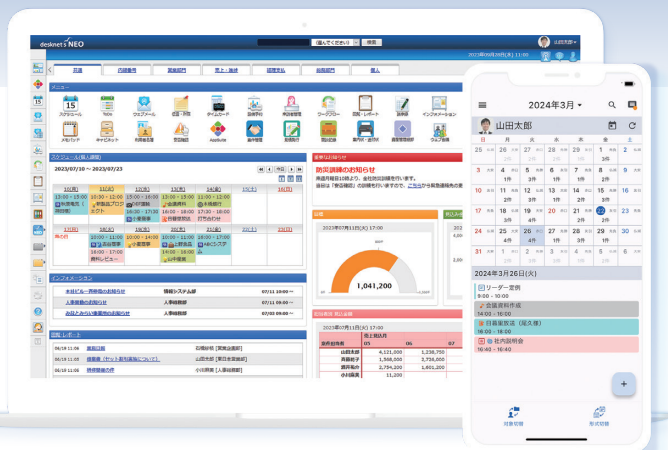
desknet's NEO

(選んでください) 検索

山田太郎

共通 内部事務 業務部門 売上・集計 経理単位 総務部門 個人

メニュー

スケジュール Todo ウェブメール 設備・予約 タイムカード 回覧板 申請書類 ワークフロー 日報・レポート 議事録 インフォメーション

メモパッド キャビネット 利用者名簿 安否確認 AppSuite 案件管理 目標管理 電話メモ 業務グループ 議題予約・選択 ウェブ会議

スケジュール (個人週間)

2023/07/10 ~ 2023/07/23

今日

10(月) 11(火) 12(水) 13(木) 14(金) 15(土) 16(日)

13:00 - 15:00 新製品プロジェクト

10:00 - 11:00 定例会議 16:00 - 17:00 資料レビュー

11:00 - 12:00 17:30 - 18:00

17(月) 18(火) 19(水) 20(木) 21(金) 22(土) 23(日)

海の日

10:00 - 11:00 16:00 - 17:00 資料レビュー

11:00 - 12:00 新製品 16:00 - 17:00 ABCシステム

インフォメーション

本社ビル一斉停電のお知らせ 情報システム部 07/11 10:00 ~

人事異動のお知らせ 人事総務部 07/11 09:00 ~

お盆休みの休暇申請のお知らせ 人事総務部 07/03 09:00 ~

日報・レポート

06/19 11:00 業務日報 田中 [営業企画部]

06/19 11:00 商談報告 (新サービス) 山田太郎 [東日本営業部]

06/19 11:00 研修報告書 小川真美 [人事総務部]

安否確認のお知らせ

防災訓練のお知らせ

来週月曜日10時より、会社防災訓練を行います。

当日は「警戒の確認」の訓練を行いますので、こちらから確認を行ってください。

2023年07月11日(火) 17:00

1,041,200

2023年07月11日(火) 17:00

担当者名 売上実績 05 06

山田太郎 4,121,000 1,238,750

斉藤花子 1,568,000 3,736,000

鈴木陽子 2,794,200 1,601,200

小川真美 11,200

2024年3月

山田太郎

日 月 火 水 木 金 土

2024年3月26日(火)

リーダー定例 9:00 - 10:00

企画資料作成 14:00 - 16:00

日程客訪問 (尾久様) 15:00 - 17:00

社内説明会 16:40 - 16:40

対象切替 形式切替